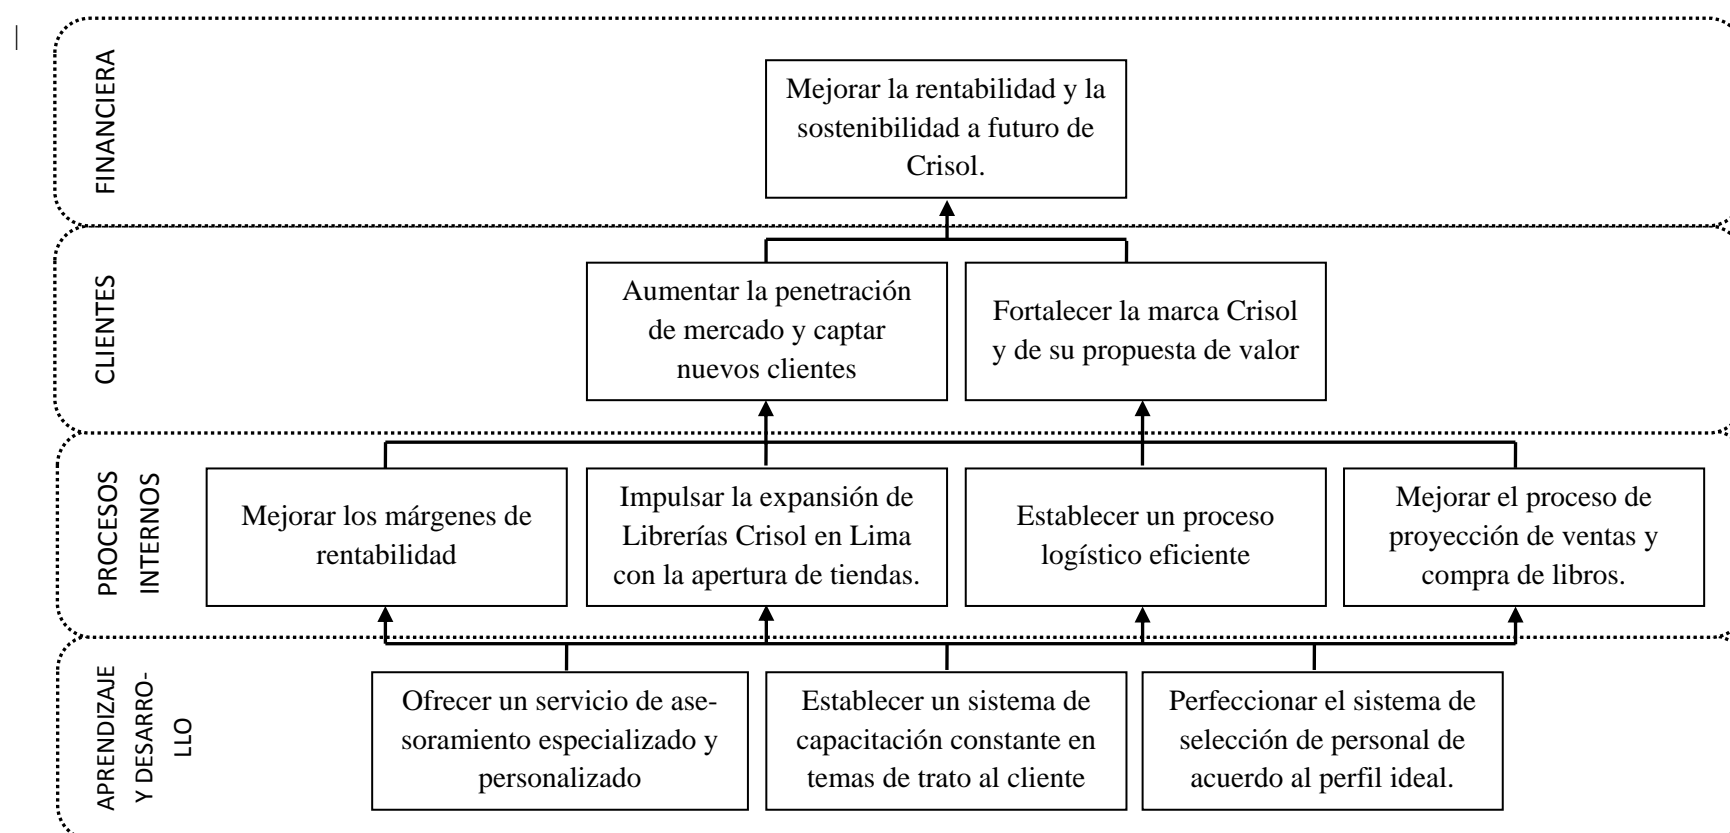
FINANCIERA

Mejorar la rentabilidad y la sostenibilidad a futuro de Crisol.

CLIENTES

Aumentar la penetración de mercado y captar nuevos clientes

Fortalecer la marca Crisol y de su propuesta de valor

PROCESOS INTERNOS

Mejorar los márgenes de rentabilidad

Impulsar la expansión de Librerías Crisol en Lima con la apertura de tiendas.

Establecer un proceso logístico eficiente

Mejorar el proceso de proyección de ventas y compra de libros.

APRENDIZAJE Y DESARROLLO

Ofrecer un servicio de asesoramiento especializado y personalizado

Establecer un sistema de capacitación constante en temas de trato al cliente

Perfeccionar el sistema de selección de personal de acuerdo al perfil ideal.